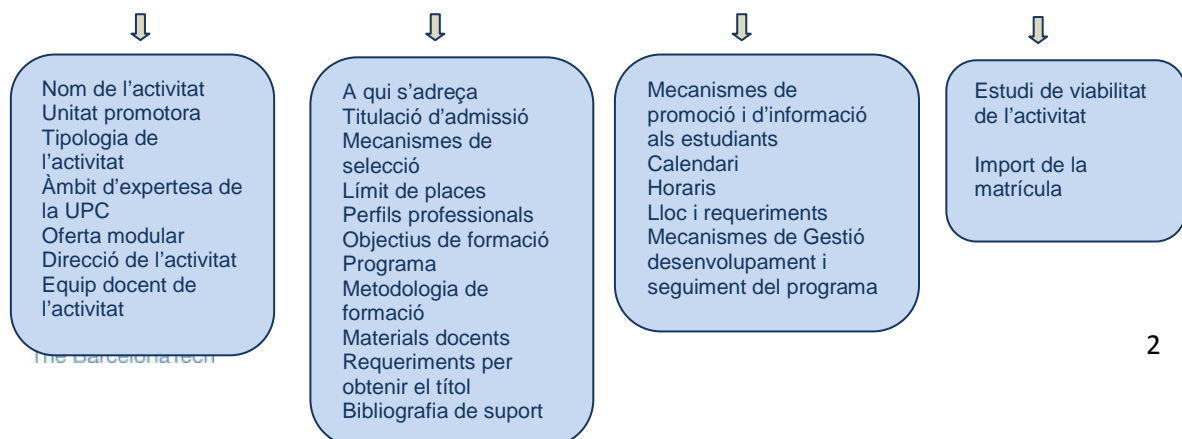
Nom de l'activitat
Unitat promotora
Tipologia de l'activitat
Àmbit d'expertesa de la UPC
Oferta modular
Direcció de l'activitat
Equip docent de l'activitat

The BarcelonaTech

A qui s'adreça
Titulació d'admissió
Mecanismes de selecció
Límit de places
Perfils professionals
Objectius de formació
Programa
Metodologia de formació
Materials docents
Requeriments per obtenir el títol
Bibliografia de suport

Mecanismes de promoció i d'informació als estudiants
Calendari
Horaris
Lloc i requeriments
Mecanismes de Gestió desenvolupament i seguiment del programa

Estudi de viabilitat de l'activitat

Import de la matrícula

2